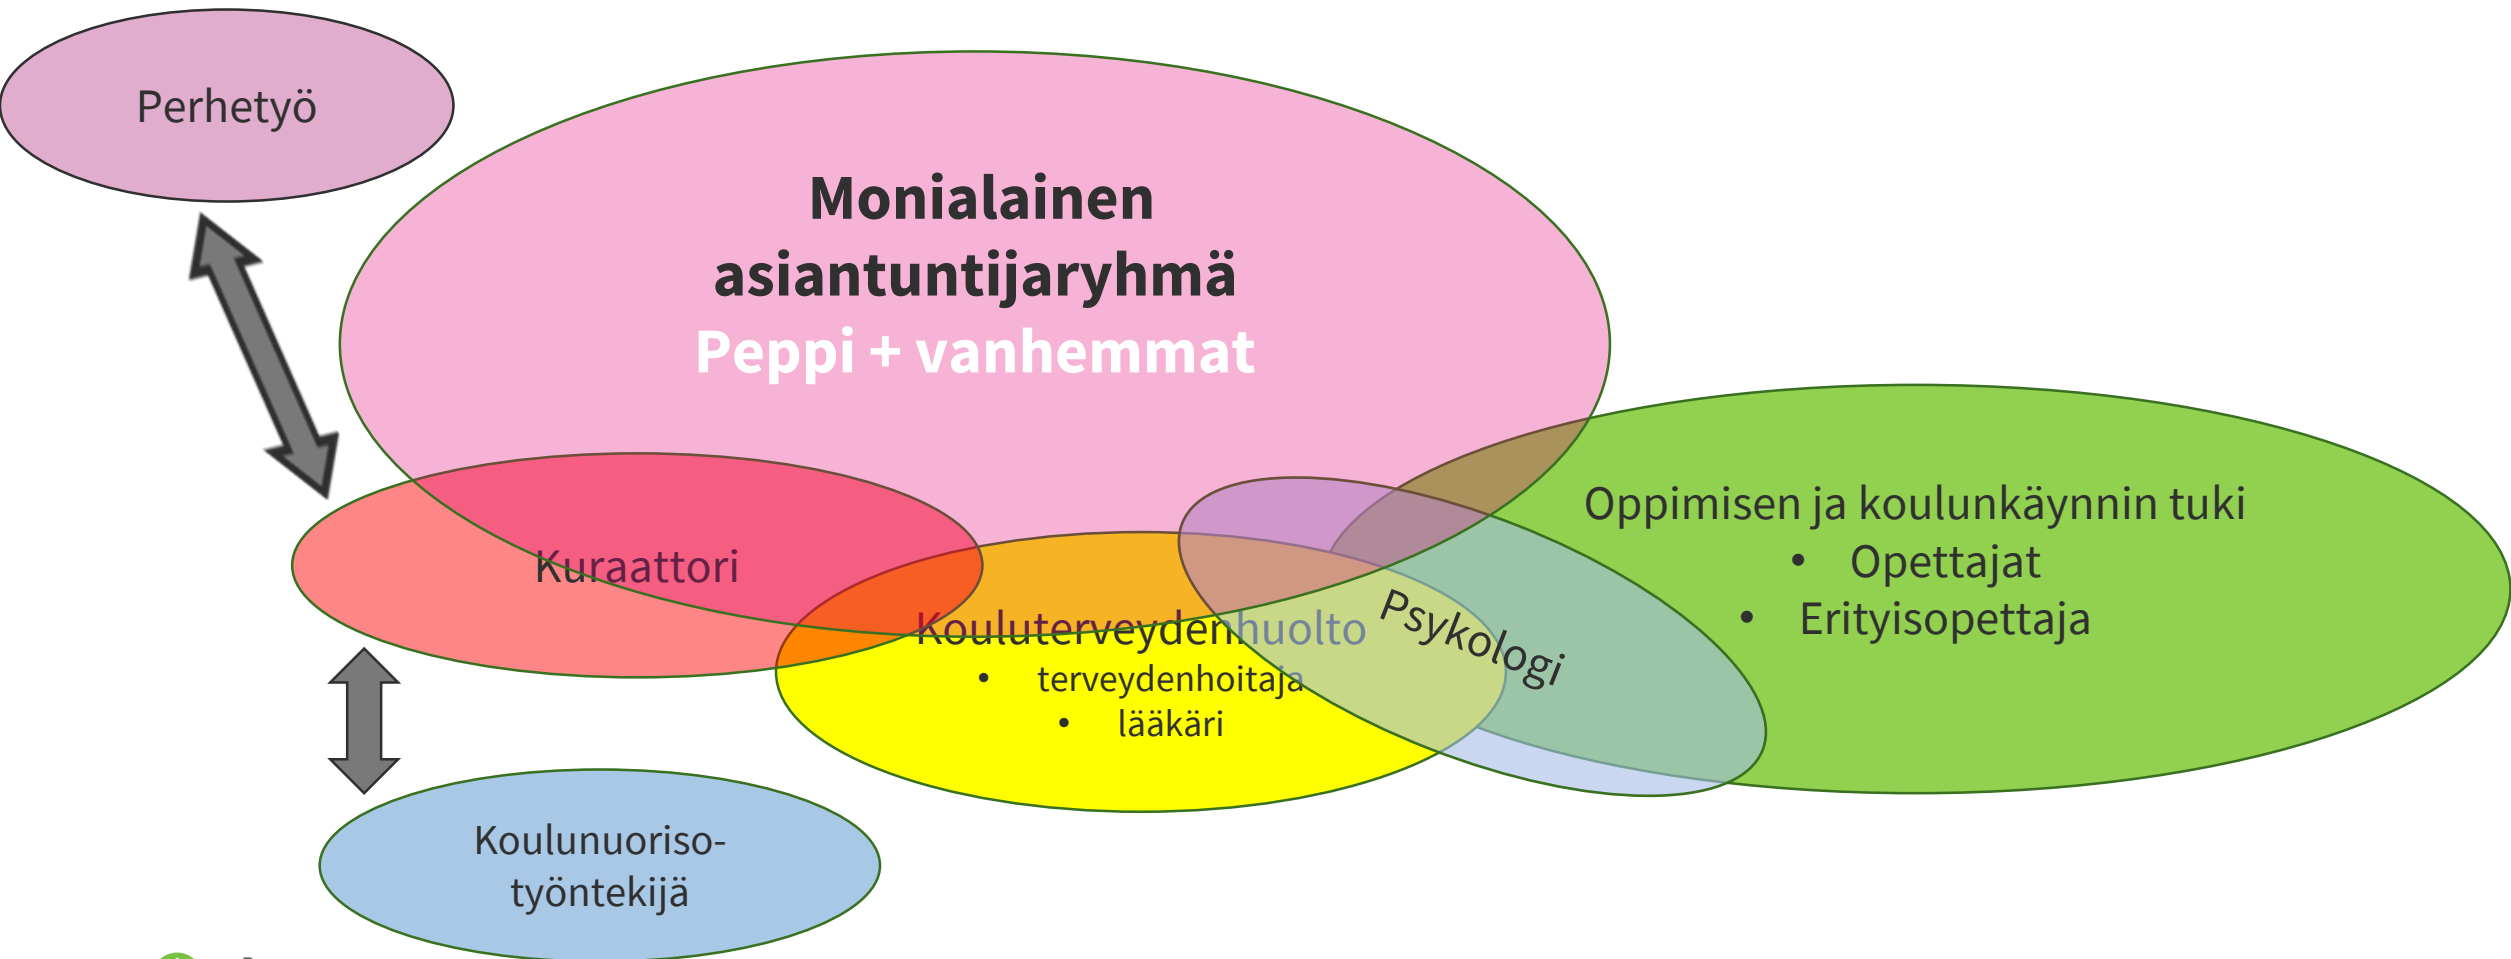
Perhetyö

Monialainen asiantuntijaryhmä
Peppi + vanhemmat

Oppimisen ja koulunkäynnin tuki
• Opettajat
• Erityisopettaja

Kuraattori

Psykologi

Kouluterveydenhuolto
• terveydenhoitaja
• lääkäri

Koulunuoriso-työntekijä